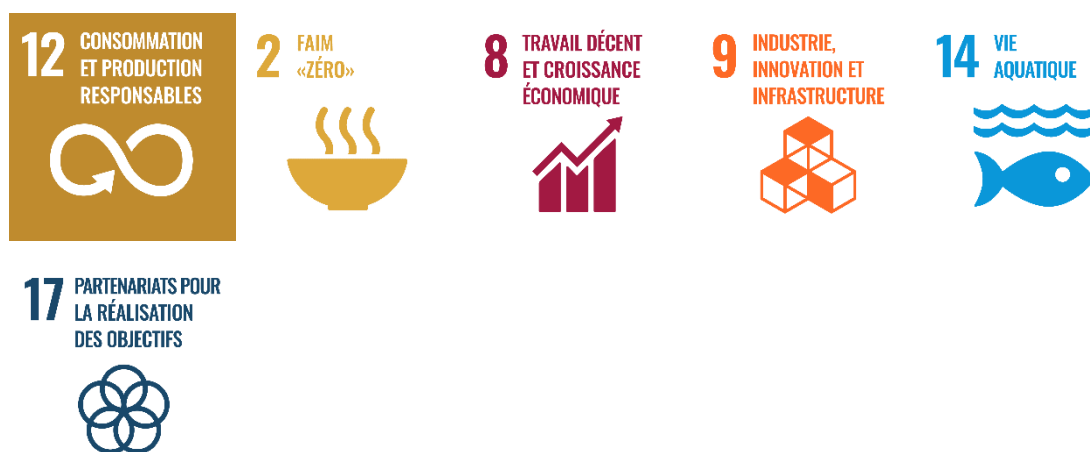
12 CONSOMMATION ET PRODUCTION RESPONSABLES

2 FAIM «ZÉRO»

8 TRAVAIL DÉCENT ET CROISSANCE ÉCONOMIQUE

9 INDUSTRIE, INNOVATION ET INFRASTRUCTURE

14 VIE AQUATIQUE

17 PARTENARIATS POUR LA RÉALISATION DES OBJECTIFS